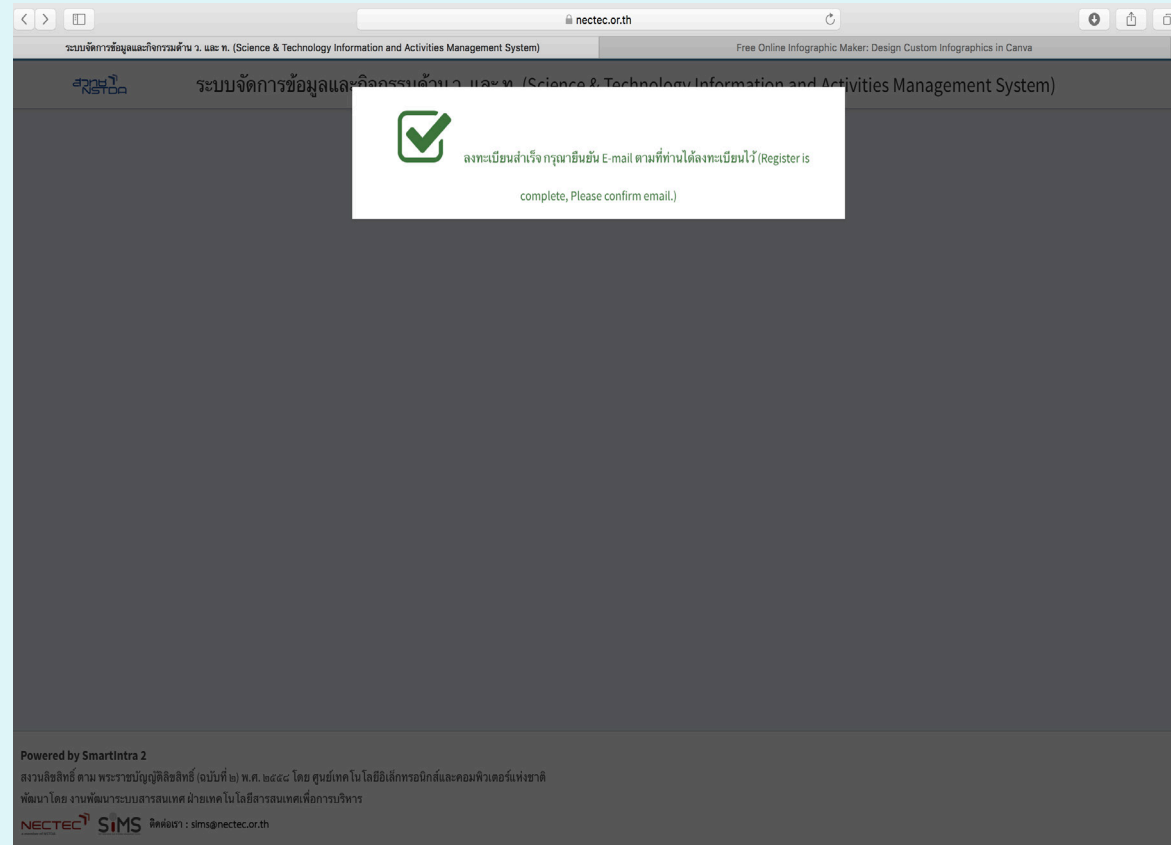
nectec.or.th

ระบบจัดการข้อมูลและกิจกรรมด้าน ว. และ ท. (Science & Technology Information and Activities Management System)

Free Online Infographic Maker: Design Custom Infographics in Canva

สวทช NSTDA

ระบบจัดการข้อมูลและกิจกรรมด้าน ว. และ ท. (Science & Technology Information and Activities Management System)

ลงทะเบียนสำเร็จ กรุณายืนยัน E-mail ตามที่ท่านได้ลงทะเบียนไว้ (Register is complete, Please confirm email.)

Powered by SmartIntra 2

สงวนลิขสิทธิ์ ตาม พระราชบัญญัติลิขสิทธิ์ (ฉบับที่ ๒) พ.ศ. ๒๕๕๘ โดย ศูนย์เทคโนโลยีอิเล็กทรอนิกส์และคอมพิวเตอร์แห่งชาติ

พัฒนาโดย งานพัฒนาระบบสารสนเทศ ฝ่ายเทคโนโลยีสารสนเทศเพื่อการบริหาร

NECTEC SiMS ติดต่อเรา : sims@nectec.or.th